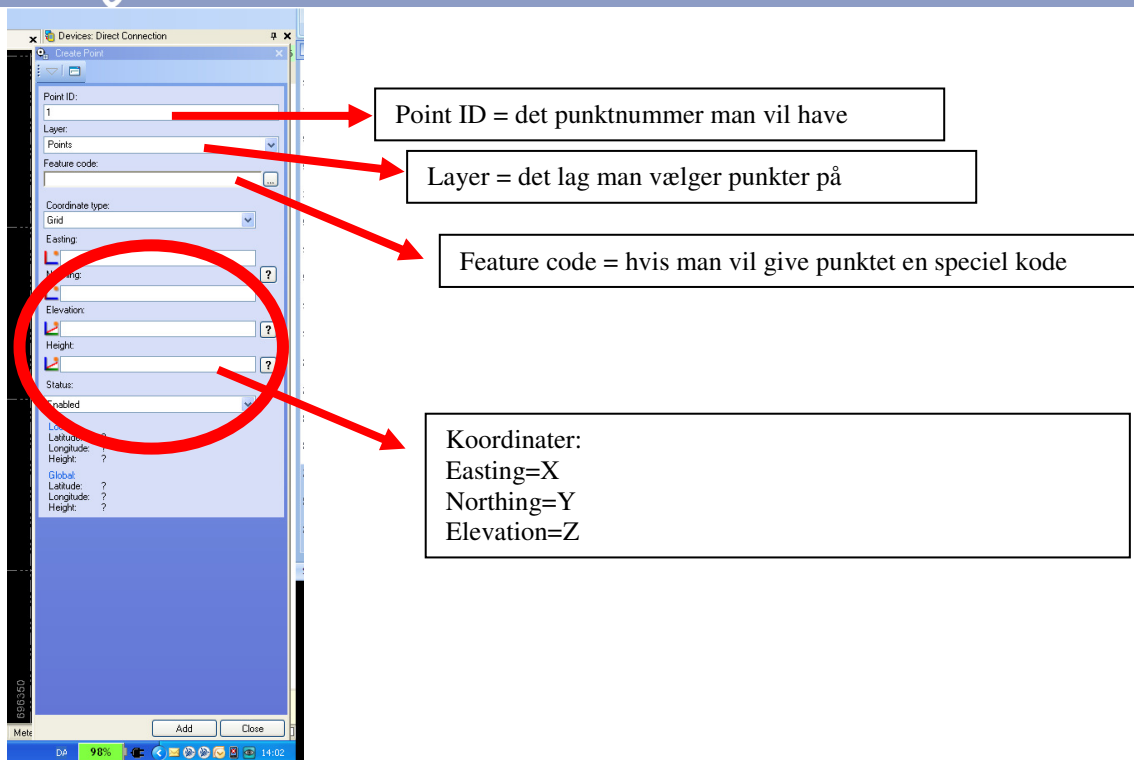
Devices: Direct Connection
Create Point
Point ID:
1
Layer:
Points
Feature code:
...
Coordinate type:
Grid
Easting:
N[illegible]ing:
?
Elevation:
?
Height:
?
Status:
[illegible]nabled
Lo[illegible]
Latitude: ?
Longitude: ?
Height: ?
Global:
Latitude: ?
Longitude: ?
Height: ?
696350
Add
Close
Mete
DA
98%
14:02

Point ID = det punktnummer man vil have

Layer = det lag man vælger punkter på

Feature code = hvis man vil give punktet en speciel kode

Koordinater:
Easting=X
Northing=Y
Elevation=Z